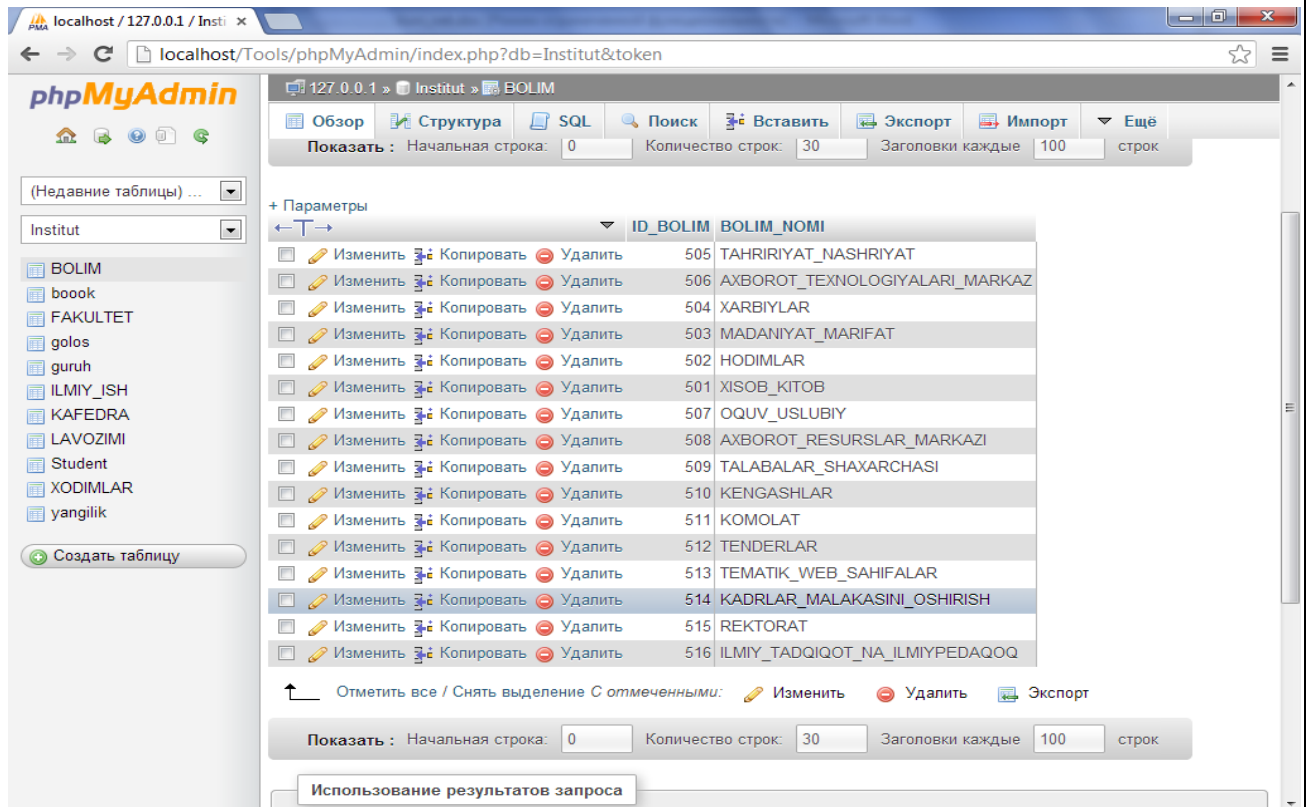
localhost / 127.0.0.1 / Insti ×

localhost/Tools/phpMyAdmin/index.php?db=Institut&token

phpMyAdmin

(Недавние таблицы) ...

Institut

BOLIM
boook
FAKULTET
golos
guruh
ILMIY_ISH
KAFEDRA
LAVOZIMI
Student
XODIMLAR
yangilik

Создать таблицу

127.0.0.1 » Institut » BOLIM

Обзор | Структура | SQL | Поиск | Вставить | Экспорт | Импорт | Ещё

Показать : Начальная строка: 0 Количество строк: 30 Заголовки каждые 100 строк

+ Параметры

| | ID_BOLIM | BOLIM_NOMI |
|---|---|---|
| Изменить Копировать Удалить | 505 | TAHRIRIYAT_NASHRIYAT |
| Изменить Копировать Удалить | 506 | AXBOROT_TEXNOLOGIYALARI_MARKAZ |
| Изменить Копировать Удалить | 504 | XARBIYLAR |
| Изменить Копировать Удалить | 503 | MADANIYAT_MARIFAT |
| Изменить Копировать Удалить | 502 | HODIMLAR |
| Изменить Копировать Удалить | 501 | XISOB_KITOB |
| Изменить Копировать Удалить | 507 | OQUV_USLUBIY |
| Изменить Копировать Удалить | 508 | AXBOROT_RESURSLAR_MARKAZI |
| Изменить Копировать Удалить | 509 | TALABALAR_SHAXARCHASI |
| Изменить Копировать Удалить | 510 | KENGASHLAR |
| Изменить Копировать Удалить | 511 | KOMOLAT |
| Изменить Копировать Удалить | 512 | TENDERLAR |
| Изменить Копировать Удалить | 513 | TEMATIK_WEB_SAHIFALAR |
| Изменить Копировать Удалить | 514 | KADRLAR_MALAKASINI_OSHIRISH |
| Изменить Копировать Удалить | 515 | REKTORAT |
| Изменить Копировать Удалить | 516 | ILMIY_TADQIQOT_NA_ILMIYPEDAQOQ |

Отметить все / Снять выделение С отмеченными: Изменить Удалить Экспорт

Показать : Начальная строка: 0 Количество строк: 30 Заголовки каждые 100 строк

Использование результатов запроса